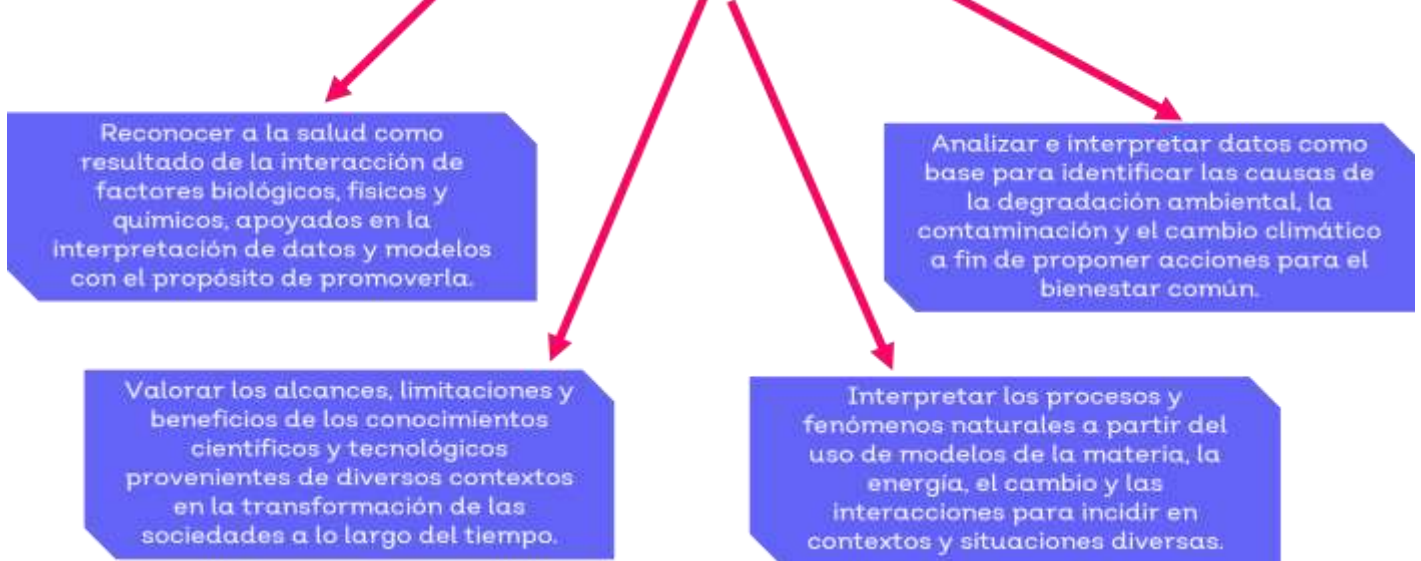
Reconocer a la salud como resultado de la interacción de factores biológicos, físicos y químicos, apoyados en la interpretación de datos y modelos con el propósito de promoverla.

Analizar e interpretar datos como base para identificar las causas de la degradación ambiental, la contaminación y el cambio climático a fin de proponer acciones para el bienestar común.

Valorar los alcances, limitaciones y beneficios de los conocimientos científicos y tecnológicos provenientes de diversos contextos en la transformación de las sociedades a lo largo del tiempo.

Interpretar los procesos y fenómenos naturales a partir del uso de modelos de la materia, la energía, el cambio y las interacciones para incidir en contextos y situaciones diversas.